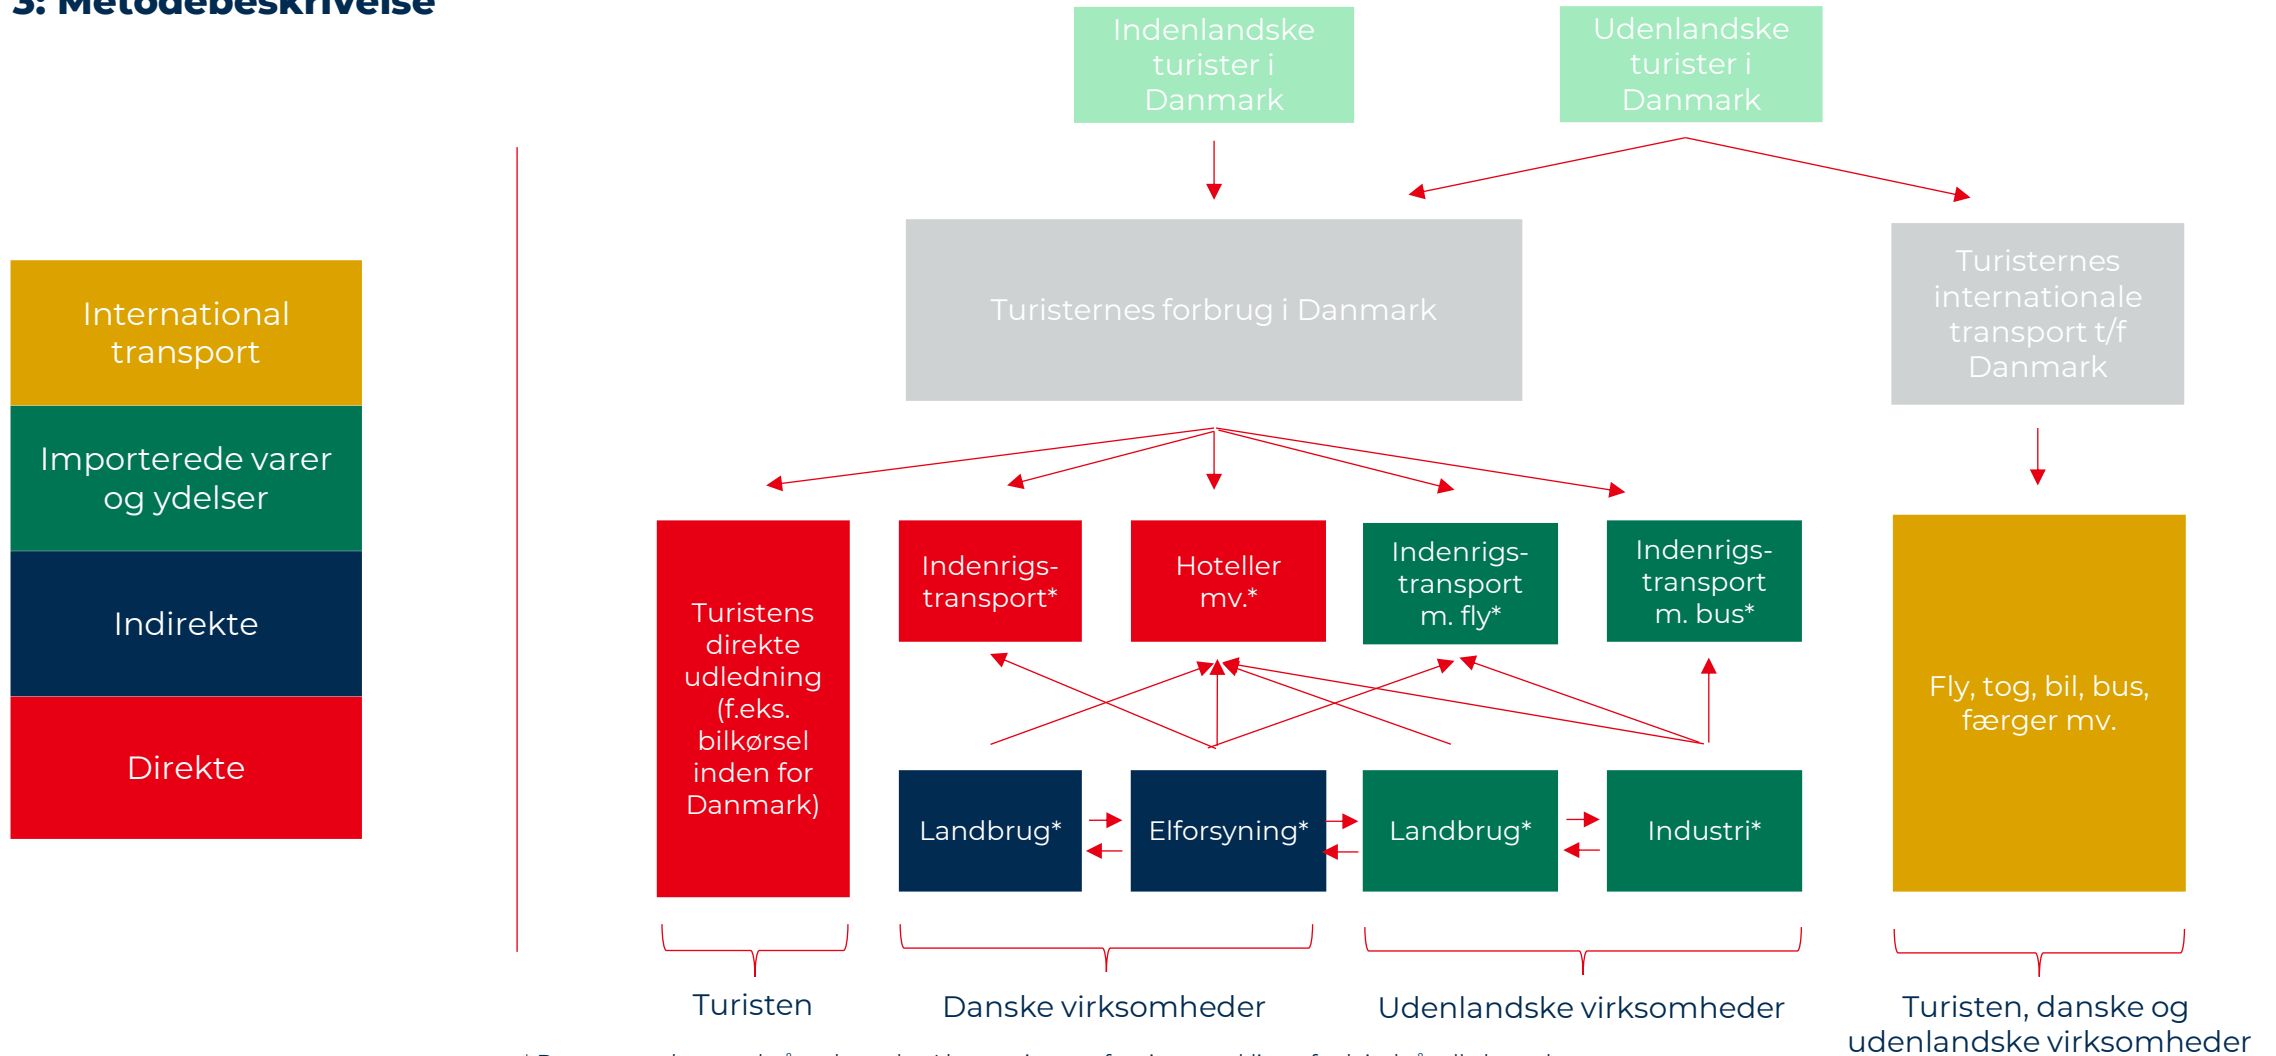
3. Metodebeskrivelse

International transport

Importerede varer og ydelser

Indirekte

Direkte

Indenlandske turister i Danmark

Udenlandske turister i Danmark

Turisternes forbrug i Danmark

Turisternes internationale transport t/f Danmark

Turistens direkte udledning (f.eks. bilkørsel inden for Danmark)

Indenrigs-transport*

Hoteller mv.*

Indenrigs-transport m. fly*

Indenrigs-transport m. bus*

Fly, tog, bil, bus, færger mv.

Landbrug*

Elforsyning*

Landbrug*

Industri*

Turisten

Danske virksomheder

Udenlandske virksomheder

Turisten, danske og udenlandske virksomheder

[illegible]